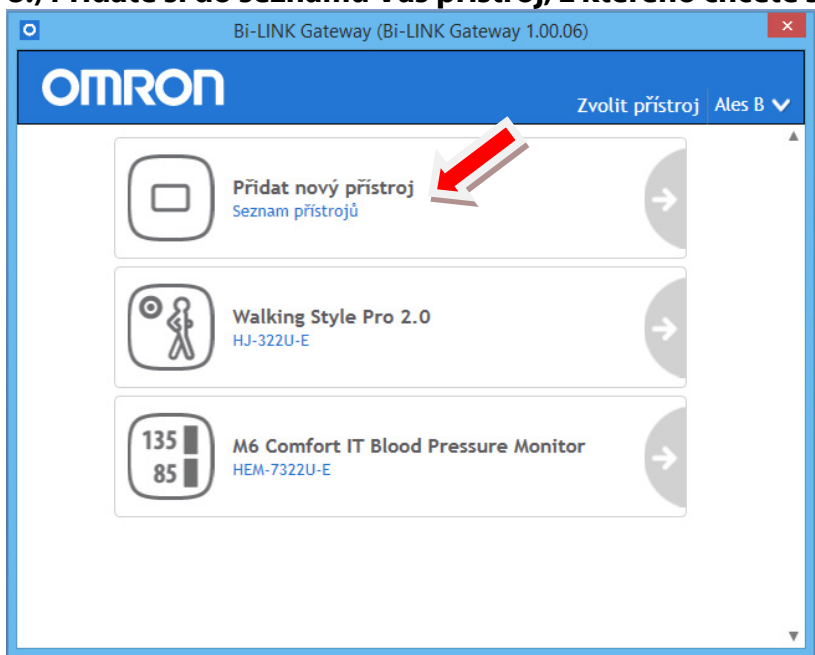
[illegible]

Bi-LINK Gateway (Bi-LINK Gateway 1.00.06)

OMRON

Zvolit přístroj

Ales B

Přidat nový přístroj
Seznam přístrojů

Walking Style Pro 2.0
HJ-322U-E

135
85

M6 Comfort IT Blood Pressure Monitor
HEM-7322U-E